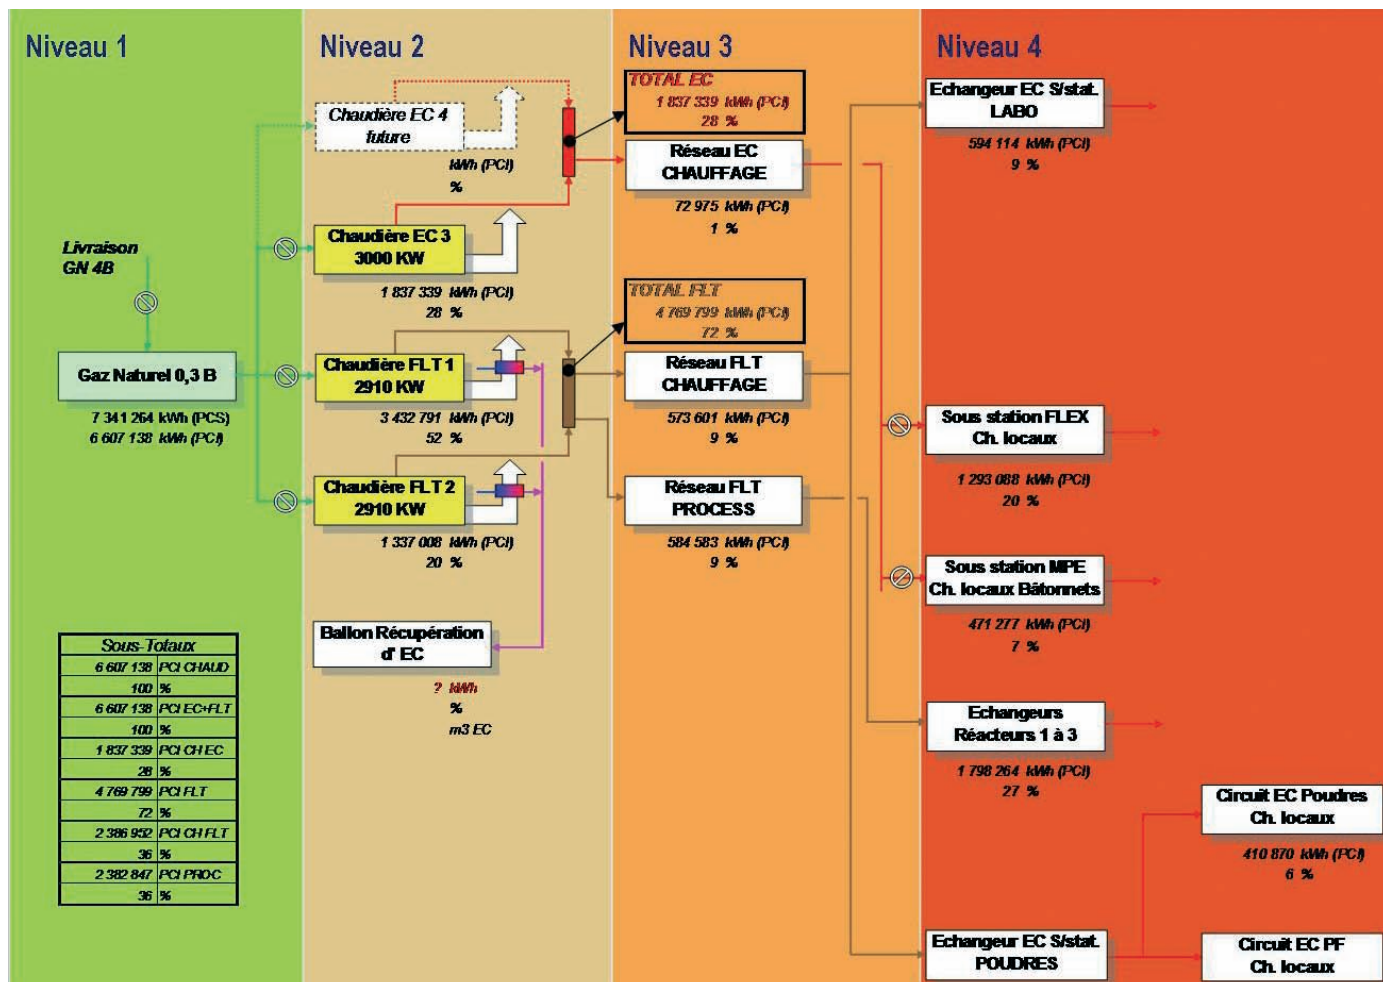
Niveau 1

Niveau 2

Niveau 3

Niveau 4

Livraison GN 4B

Gaz Naturel 0,3 B

7 341 264 kWh (PCS)
6 607 138 kWh (PCI)

| Sous-Totaux | |
|---|---|
| 6 607 138 | PCI CHAUD |
| 100 | % |
| 6 607 138 | PCI EC+FLT |
| 100 | % |
| 1 837 339 | PCI CH EC |
| 28 | % |
| 4 769 799 | PCI FLT |
| 72 | % |
| 2 386 952 | PCI CH FLT |
| 36 | % |
| 2 382 847 | PCI PROC |
| 36 | % |

Chaudière EC 4 future

kWh (PCI)
%

Chaudière EC 3 3000 KW

1 837 339 kWh (PCI)
28 %

Chaudière FLT 1 2910 KW

3 432 791 kWh (PCI)
52 %

Chaudière FLT 2 2910 KW

1 337 008 kWh (PCI)
20 %

Ballon Récupération d' EC

? kWh
%
m3 EC

TOTAL EC
1 837 339 kWh (PCI)
28 %

Réseau EC CHAUFFAGE

72 975 kWh (PCI)
1 %

TOTAL FLT
4 769 799 kWh (PCI)
72 %

Réseau FLT CHAUFFAGE

573 601 kWh (PCI)
9 %

Réseau FLT PROCESS

584 583 kWh (PCI)
9 %

Echangeur EC S/stat. LABO

594 114 kWh (PCI)
9 %

Sous station FLEX Ch. locaux

1 293 088 kWh (PCI)
20 %

Sous station MPE Ch. locaux Bâtonnets

471 277 kWh (PCI)
7 %

Echangeurs Réacteurs 1 à 3

1 798 264 kWh (PCI)
27 %

Circuit EC Poudres Ch. locaux

410 870 kWh (PCI)
6 %

Echangeur EC S/stat. POUDRES

Circuit EC PF Ch. locaux